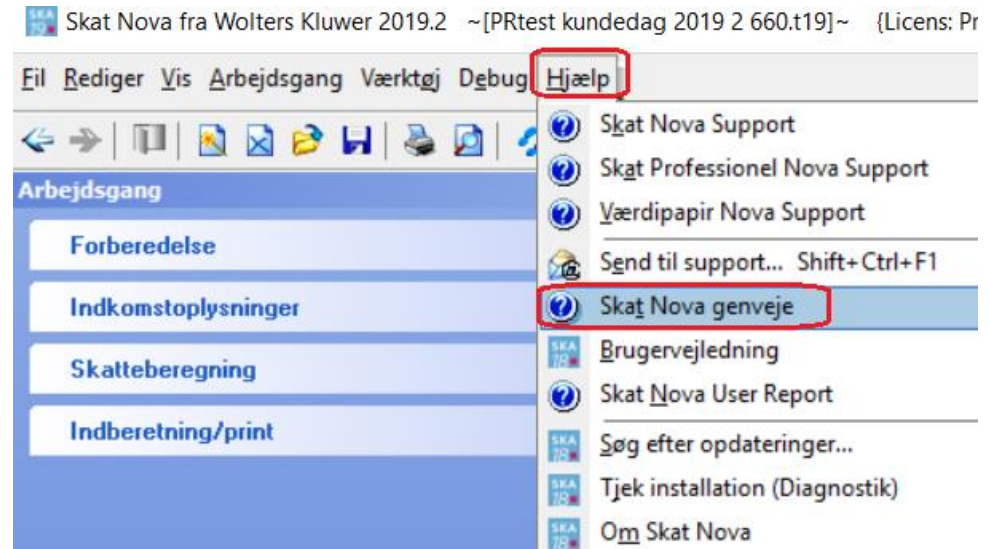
Skat Nova fra Wolters Kluwer 2019.2 ~[PRtest kundedag 2019 2 660.t19]~ {Licens: Pr

Fil Rediger Vis Arbejdsgang Værktøj Debug Hjælp

Arbejdsgang

Forberedelse

Indkomstoplysninger

Skatteberegning

Indberetning/print

Skat Nova Support
Skat Professionel Nova Support
Værdipapir Nova Support
Send til support... Shift+Ctrl+F1
Skat Nova genveje
Brugervejledning
Skat Nova User Report
Søg efter opdateringer...
Tjek installation (Diagnostik)
Om Skat Nova